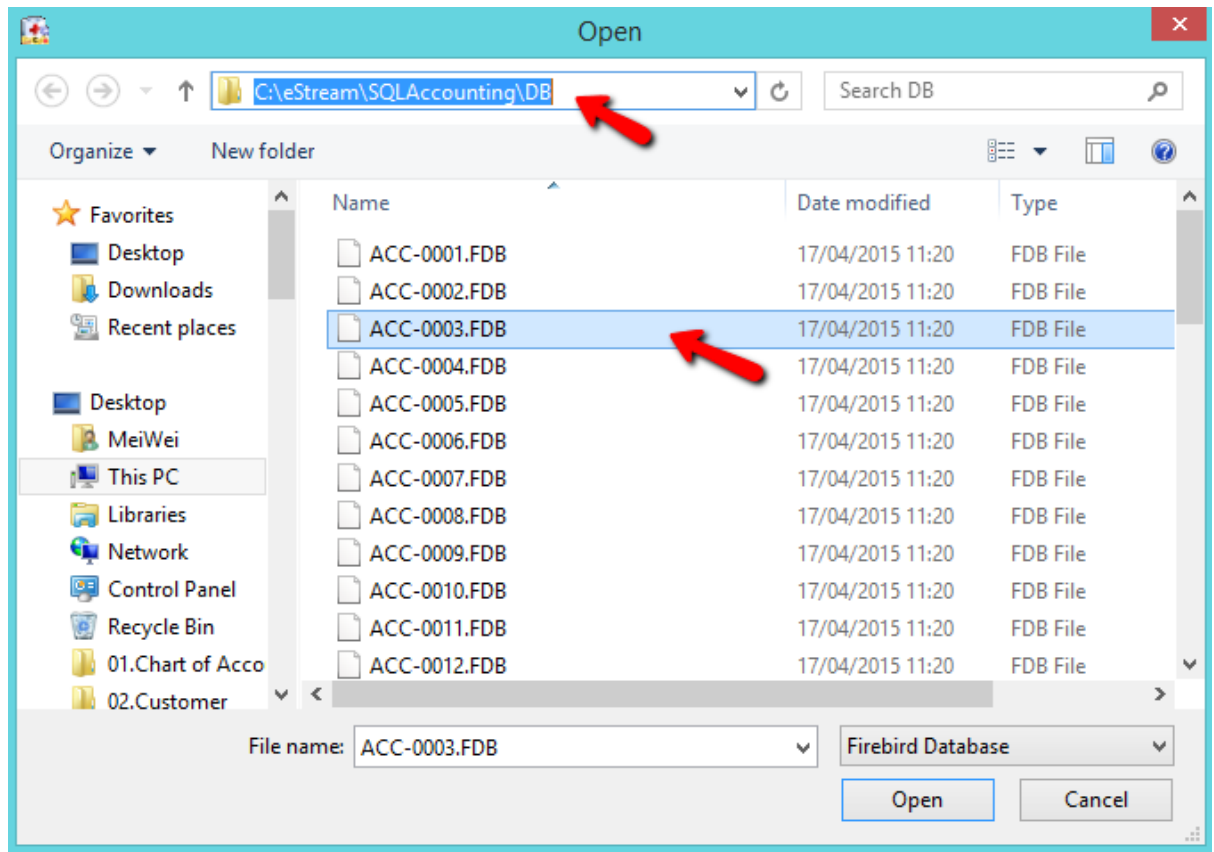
Open

C:\eStream\SQLAccounting\DB

Search DB

Organize ▾ New folder

Favorites
Desktop
Downloads
Recent places

Desktop
MeiWei
This PC
Libraries
Network
Control Panel
Recycle Bin
01.Chart of Acco
02.Customer

| Name | Date modified | Type |
|---|---|---|
| ACC-0001.FDB | 17/04/2015 11:20 | FDB File |
| ACC-0002.FDB | 17/04/2015 11:20 | FDB File |
| ACC-0003.FDB | 17/04/2015 11:20 | FDB File |
| ACC-0004.FDB | 17/04/2015 11:20 | FDB File |
| ACC-0005.FDB | 17/04/2015 11:20 | FDB File |
| ACC-0006.FDB | 17/04/2015 11:20 | FDB File |
| ACC-0007.FDB | 17/04/2015 11:20 | FDB File |
| ACC-0008.FDB | 17/04/2015 11:20 | FDB File |
| ACC-0009.FDB | 17/04/2015 11:20 | FDB File |
| ACC-0010.FDB | 17/04/2015 11:20 | FDB File |
| ACC-0011.FDB | 17/04/2015 11:20 | FDB File |
| ACC-0012.FDB | 17/04/2015 11:20 | FDB File |

File name: ACC-0003.FDB
Firebird Database
Open
Cancel